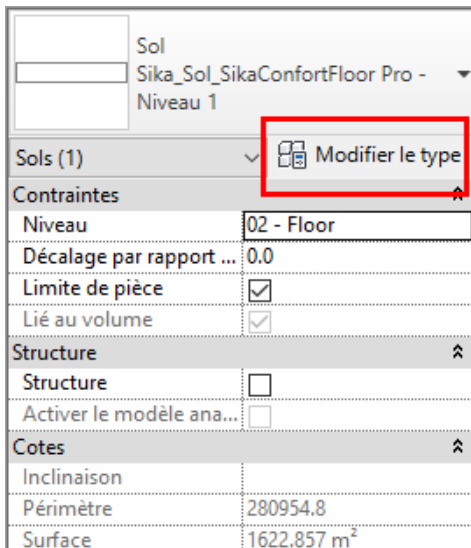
Sol
Sika_Sol_SikaConfortFloor Pro - Niveau 1

Sols (1)
Modifier le type

Contraintes

| | |
|---|---|
| Niveau | 02 - Floor |
| Décalage par rapport ... | 0.0 |
| Limite de pièce | ☑ |
| Lié au volume | ☑ |

Structure

| | |
|---|---|
| Structure | ☐ |
| Activer le modèle ana... | ☐ |

Cotes

| | |
|---|---|
| Inclinaison | |
| Périmètre | 280954.8 |
| Surface | 1622.857 $m^2$ |